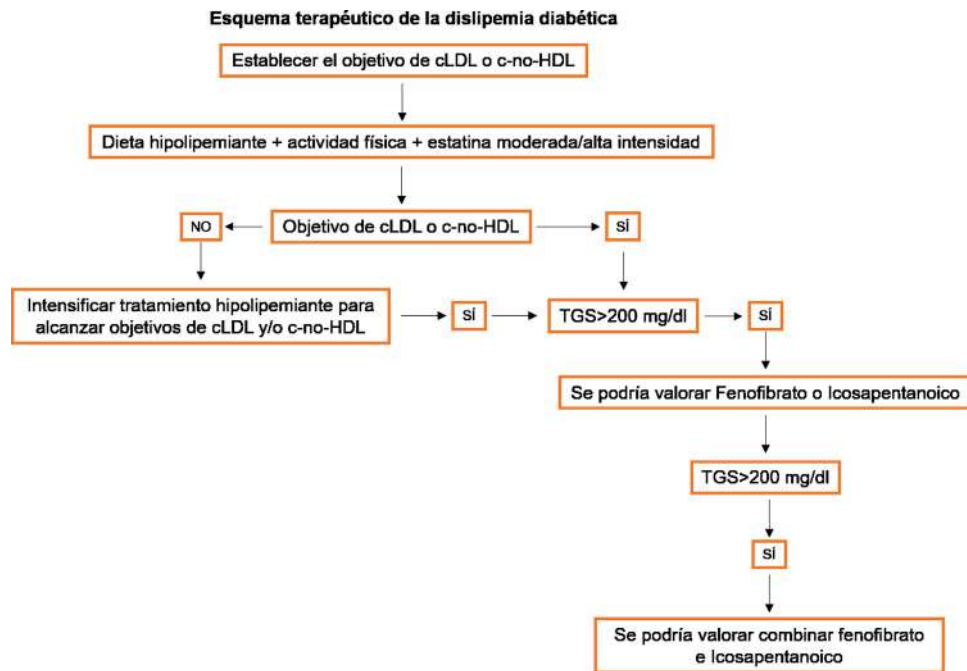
Esquema terapéutico de la dislipemia diabética

Establecer el objetivo de cLDL o c-no-HDL

Dieta hipolipemiante + actividad física + estatina moderada/alta intensidad

NO

Objetivo de cLDL o c-no-HDL

sí

Intensificar tratamiento hipolipemiante para alcanzar objetivos de cLDL y/o c-no-HDL

sí

TGS>200 mg/dl

sí

Se podría valorar Fenofibrato o Icosapentanoico

TGS>200 mg/dl

sí

Se podría valorar combinar fenofibrato e Icosapentanoico